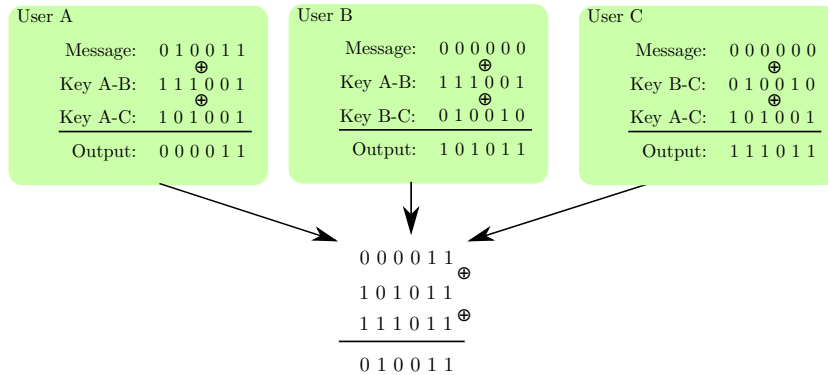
User A

Message: 0 1 0 0 1 1
$\oplus$
Key A-B: 1 1 1 0 0 1
$\oplus$
Key A-C: 1 0 1 0 0 1

Output: 0 0 0 0 1 1

User B

Message: 0 0 0 0 0 0
$\oplus$
Key A-B: 1 1 1 0 0 1
$\oplus$
Key B-C: 0 1 0 0 1 0

Output: 1 0 1 0 1 1

User C

Message: 0 0 0 0 0 0
$\oplus$
Key B-C: 0 1 0 0 1 0
$\oplus$
Key A-C: 1 0 1 0 0 1

Output: 1 1 1 0 1 1

0 0 0 0 1 1 $\oplus$
1 0 1 0 1 1
1 1 1 0 1 1 $\oplus$

0 1 0 0 1 1